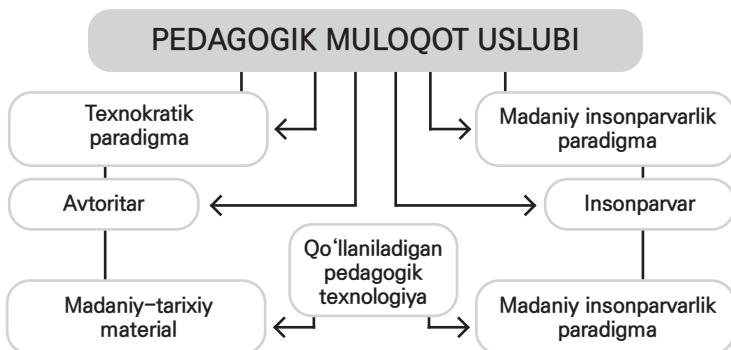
PEDAGOGIK MULOQOT USLUBI

Texnokratik paradigma

Madaniy insonparvarlik paradigma

Avtoritar

Insonparvar

Qo‘llaniladigan pedagogik texnologiya

Madaniy–tarixiy material

Madaniy insonparvarlik paradigma